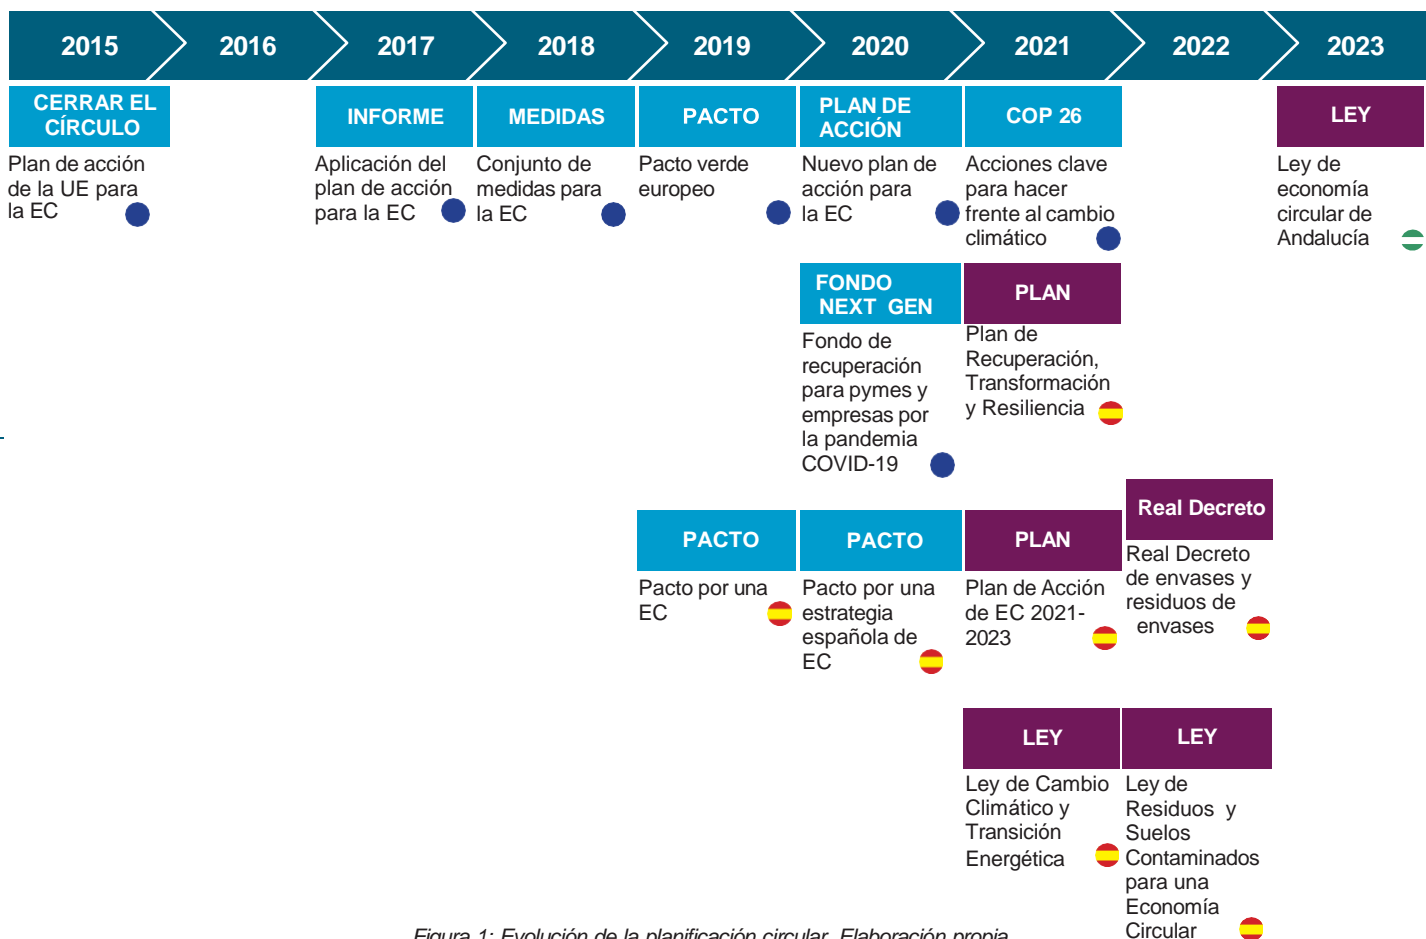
2015 | 2016 | 2017 | 2018 | 2019 | 2020 | 2021 | 2022 | 2023

CERRAR EL CÍRCULO
Plan de acción de la UE para la EC

INFORME
Aplicación del plan de acción para la EC

MEDIDAS
Conjunto de medidas para la EC

PACTO
Pacto verde europeo

PLAN DE ACCIÓN
Nuevo plan de acción para la EC

COP 26
Acciones clave para hacer frente al cambio climático

LEY
Ley de economía circular de Andalucía

FONDO NEXT GEN
Fondo de recuperación para pymes y empresas por la pandemia COVID-19

PLAN
Plan de Recuperación, Transformación y Resiliencia

PACTO
Pacto por una EC

PACTO
Pacto por una estrategia española de EC

PLAN
Plan de Acción de EC 2021-2023

Real Decreto
Real Decreto de envases y residuos de envases

LEY
Ley de Cambio Climático y Transición Energética

LEY
Ley de Residuos y Suelos Contaminados para una Economía Circular

Figura 1: Evolución de la planificación circular. Elaboración propia